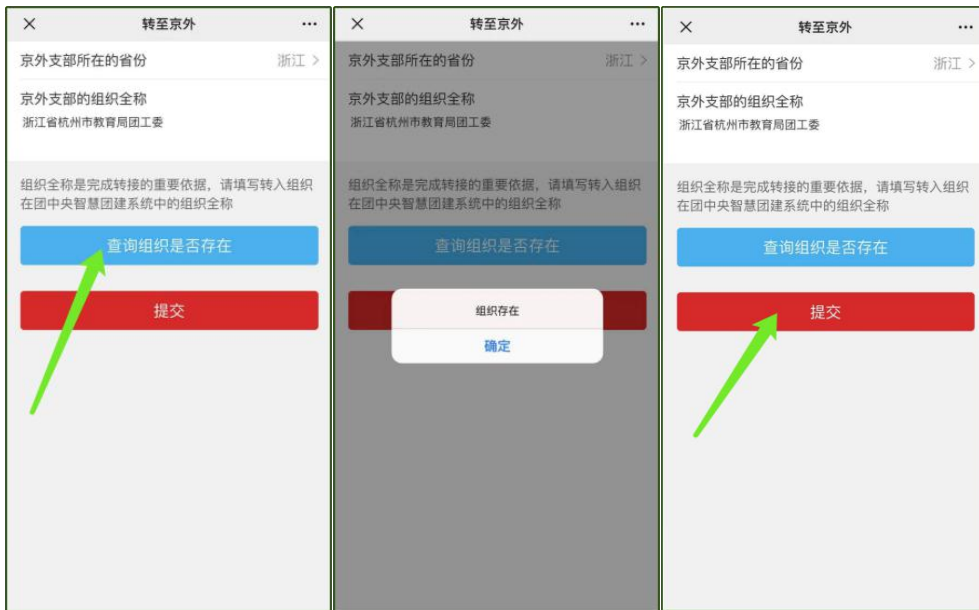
×
转至京外
···

京外支部所在的省份
浙江 >

京外支部的组织全称
浙江省杭州市教育局团工委

组织全称是完成转接的重要依据，请填写转入组织在团中央智慧团建系统中的组织全称

查询组织是否存在

提交

×
转至京外
···

京外支部所在的省份
浙江 >

京外支部的组织全称
浙江省杭州市教育局团工委

组织全称是完成转接的重要依据，请填写转入组织在团中央智慧团建系统中的组织全称

查询组织是否存在

组织存在

确定

×
转至京外
···

京外支部所在的省份
浙江 >

京外支部的组织全称
浙江省杭州市教育局团工委

组织全称是完成转接的重要依据，请填写转入组织在团中央智慧团建系统中的组织全称

查询组织是否存在

提交